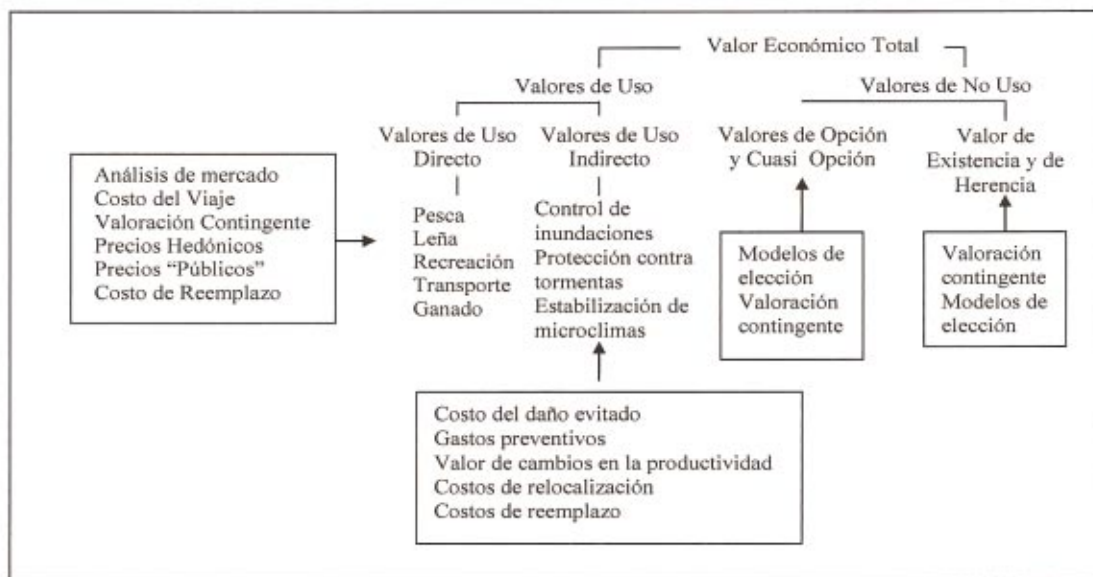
Valor Económico Total

Valores de Uso

Valores de No Uso

Valores de Uso Directo

Valores de Uso Indirecto

Valores de Opción y Cuasi Opción

Valor de Existencia y de Herencia

Análisis de mercado
Costo del Viaje
Valoración Contingente
Precios Hedónicos
Precios "Públicos"
Costo de Reemplazo

Pesca
Leña
Recreación
Transporte
Ganado

Control de inundaciones
Protección contra tormentas
Estabilización de microclimas

Modelos de elección
Valoración contingente

Valoración contingente
Modelos de elección

Costo del daño evitado
Gastos preventivos
Valor de cambios en la productividad
Costos de relocalización
Costos de reemplazo